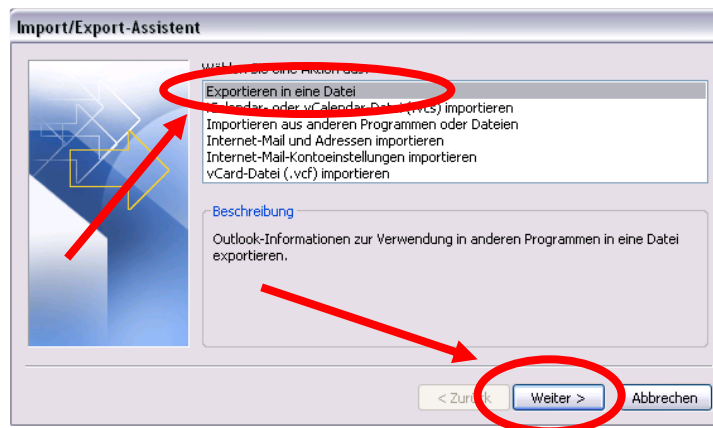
Import/Export-Assistent

Wählen Sie eine Aktion aus:

Exportieren in eine Datei
iCalendar- oder vCalendar-Datei (.vcs) importieren
Importieren aus anderen Programmen oder Dateien
Internet-Mail und Adressen importieren
Internet-Mail-Kontoeinstellungen importieren
vCard-Datei (.vcf) importieren

Beschreibung

Outlook-Informationen zur Verwendung in anderen Programmen in eine Datei exportieren.

< Zurück

Weiter >

Abbrechen